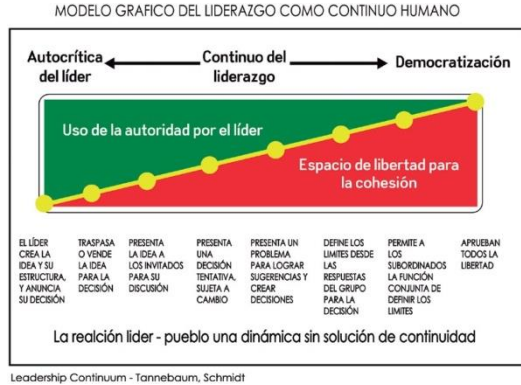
MODELO GRAFICO DEL LIDERAZGO COMO CONTINUO HUMANO

Autocrítica del líder

Continuo del liderazgo

Democratización

Uso de la autoridad por el líder

Espacio de libertad para la cohesión

EL LÍDER CREA LA IDEA Y SU ESTRUCTURA, Y ANUNCIA SU DECISIÓN

TRASPASA O VENDE LA IDEA PARA LA DECISIÓN

PRESENTA LA IDEA A LOS INVITADOS PARA SU DISCUSIÓN

PRESENTA UNA DECISIÓN TENTATIVA, SUJETA A CAMBIO

PRESENTA UN PROBLEMA PARA LOGRAR SUGERENCIAS Y CREAR DECISIONES

DEFINE LOS LIMITES DESDE LAS RESPUESTAS DEL GRUPO PARA LA DECISIÓN

PERMITE A LOS SUBORDINADOS LA FUNCIÓN CONJUNTA DE DEFINIR LOS LIMITES

APRUEBAN TODOS LA LIBERTAD

La realción líder - pueblo una dinámica sin solución de continuidad

Leadership Continuum - Tannebaum, Schmidt